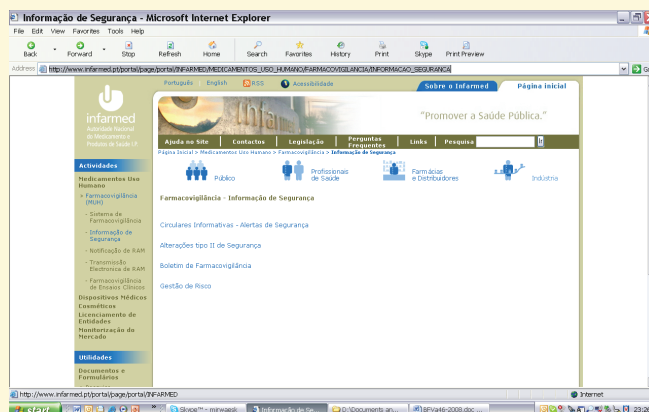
Informação de Segurança - Microsoft Internet Explorer

File Edit View Favorites Tools Help

Back Forward Stop Refresh Home Search Favorites History Print Skype Print Preview

Address http://www.infarmed.pt/portal/page/portal/INFARMED/MEDICAMENTOS_USO_HUMANO/FARMACOVIGILANCIA/INFORMACAO_SEGURANCA

Português English RSS Acessibilidade

Sobre o Infarmed Página inicial

infarmed
Autoridade Nacional de Medicamentos e Produtos de Saúde I.P.

"Promover a Saúde Pública."

Ajuda no Site Contactos Legislação Perguntas Frequentes Links Pesquisa

Página Inicial > Medicamentos Uso Humano > Farmacovigilância > Informação de Segurança

Actividades

Medicamentos Uso Humano
» Farmacovigilância (MUH)
- Sistema de Farmacovigilância
- Informação de Segurança
- Notificação de RAM
- Transmissão Electrónica de RAM
- Farmacovigilância de Ensaios Clínicos
Dispositivos Médicos
Cosméticos
Licenciamento de Entidades
Monitorização do Mercado

Utilidades

Documentos e Formulários

Público Profissionais de Saúde Farmácias e Distribuidores Indústria

Farmacovigilância - Informação de Segurança

Circulares Informativas - Alertas de Segurança

Alterações tipo II de Segurança

Boletim de Farmacovigilância

Gestão de Risco

http://www.infarmed.pt/portal/page/portal/INFARMED

Internet

Start Skype™ - mirwaedi Informação de Se... O:\Documents an... BFVa46-2008.doc ... 23:26